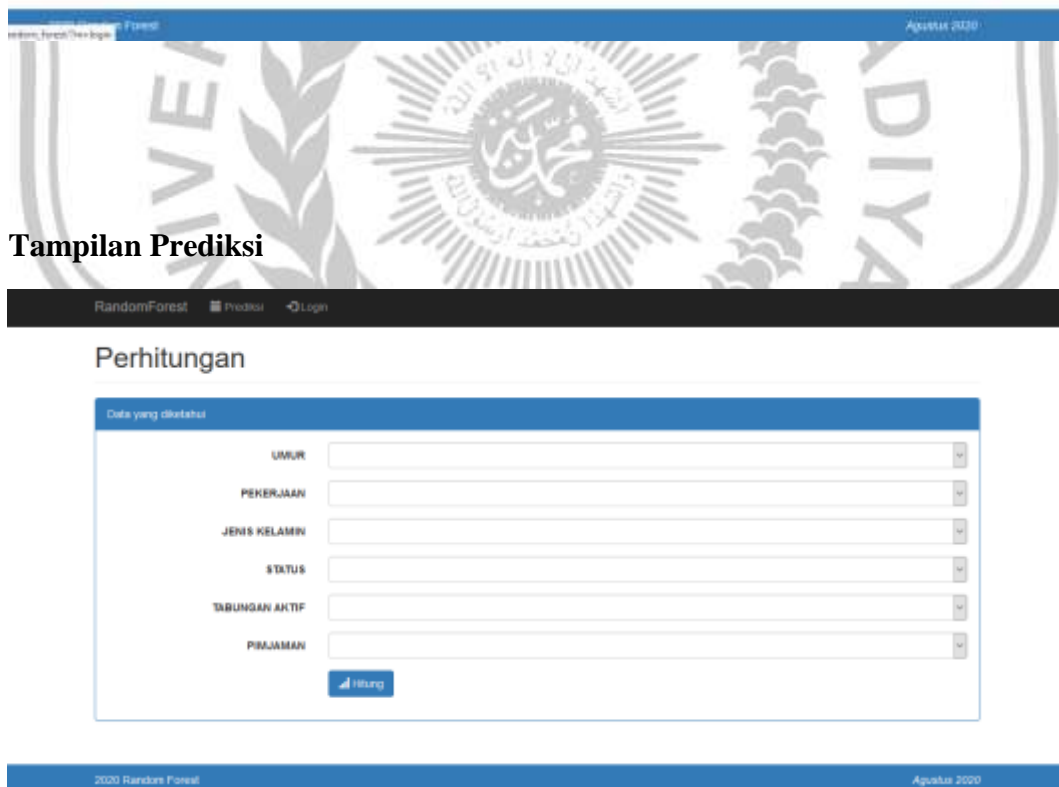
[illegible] Forest
Agustus 2020

Tampilan Prediksi

RandomForest Prediksi Login

Perhitungan

Data yang diketahui

UMUR

PEKERJAAN

JENIS KELAMIN

STATUS

TABUNGAN AKTIF

PINJAMAN

Hitung

2020 Random Forest
Agustus 2020